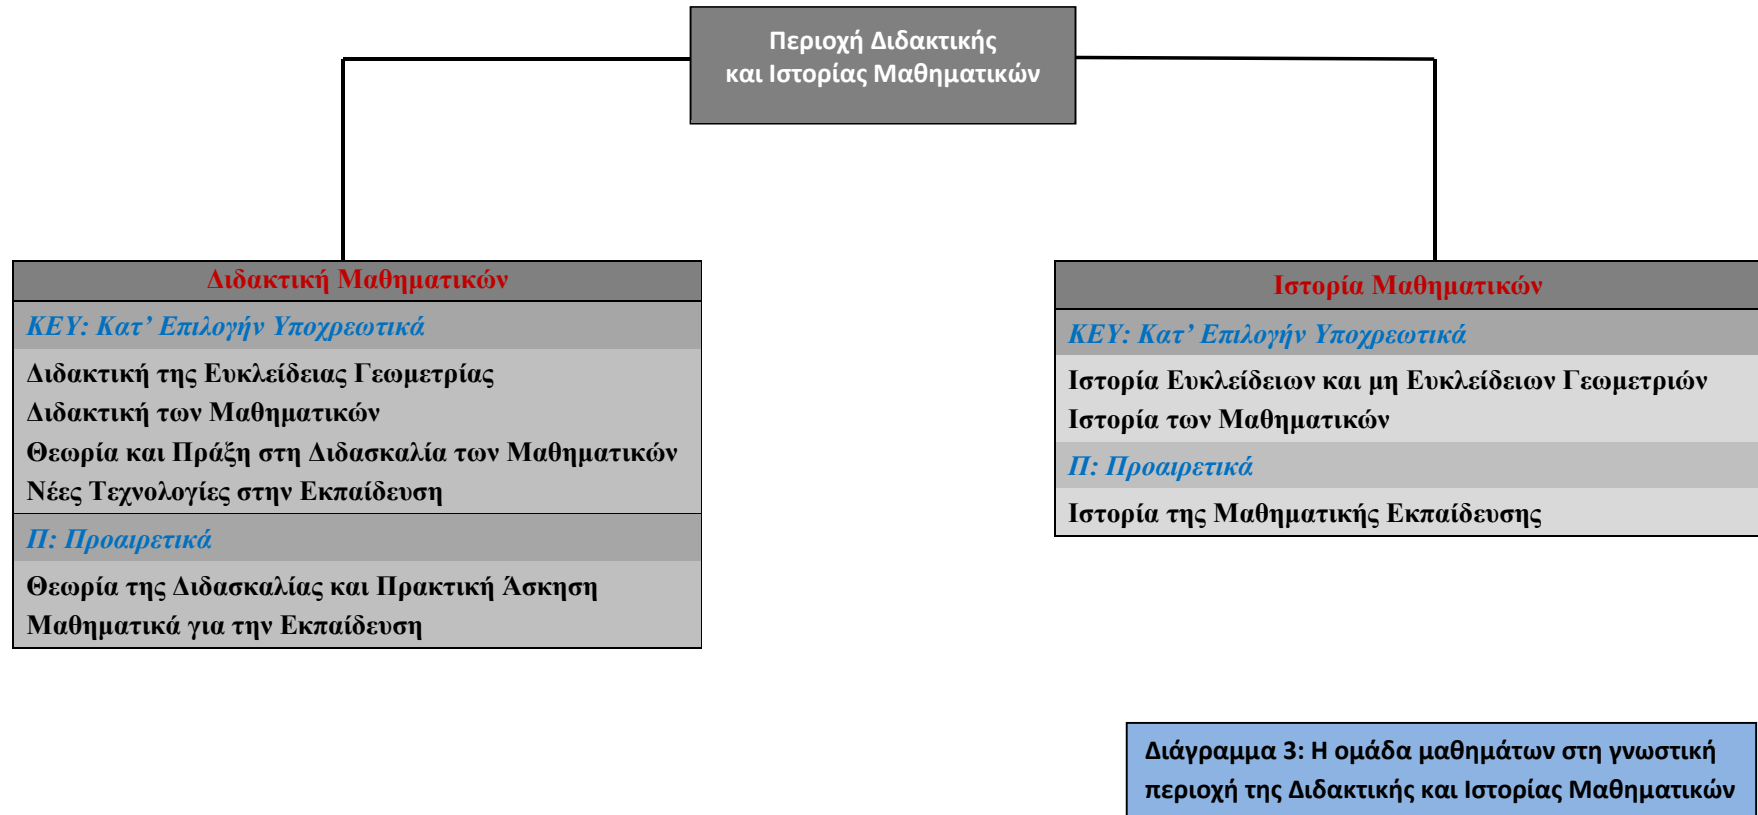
Περιοχή Διδακτικής και Ιστορίας Μαθηματικών

Διδακτική Μαθηματικών

ΚΕΥ: Κατ' Επιλογήν Υποχρεωτικά

Διδακτική της Ευκλείδειας Γεωμετρίας
Διδακτική των Μαθηματικών
Θεωρία και Πράξη στη Διδασκαλία των Μαθηματικών
Νέες Τεχνολογίες στην Εκπαίδευση

Π: Προαιρετικά

Θεωρία της Διδασκαλίας και Πρακτική Άσκηση
Μαθηματικά για την Εκπαίδευση

Ιστορία Μαθηματικών

ΚΕΥ: Κατ' Επιλογήν Υποχρεωτικά

Ιστορία Ευκλείδειων και μη Ευκλείδειων Γεωμετριών
Ιστορία των Μαθηματικών

Π: Προαιρετικά

Ιστορία της Μαθηματικής Εκπαίδευσης

Διάγραμμα 3: Η ομάδα μαθημάτων στη γνωστική περιοχή της Διδακτικής και Ιστορίας Μαθηματικών